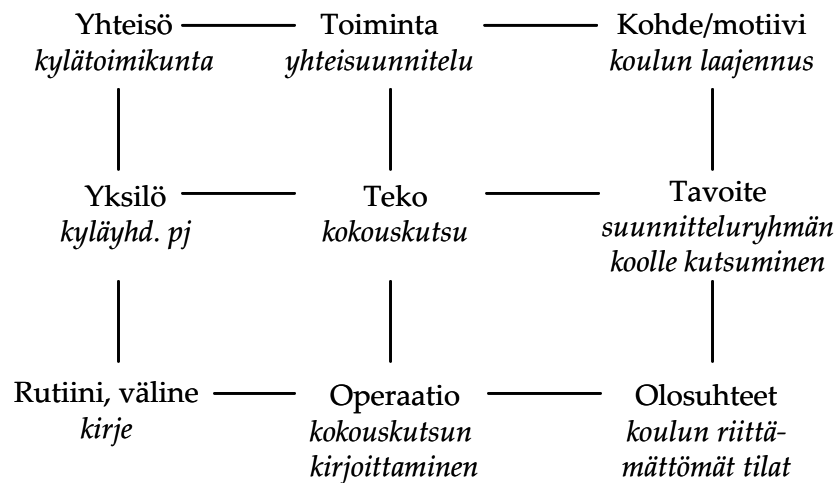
Yhteisö
kylätoimikunta

Toiminta
yhteisuunnitelu

Kohde/motiivi
koulun laajennus

Yksilö
kyläyhd. pj

Teko
kokouskutsu

Tavoite
suunnitteluryhmän koolle kutsuminen

Rutiini, väline
kirje

Operaatio
kokouskutsun kirjoittaminen

Olosuhteet
koulun riittämättömät tilat